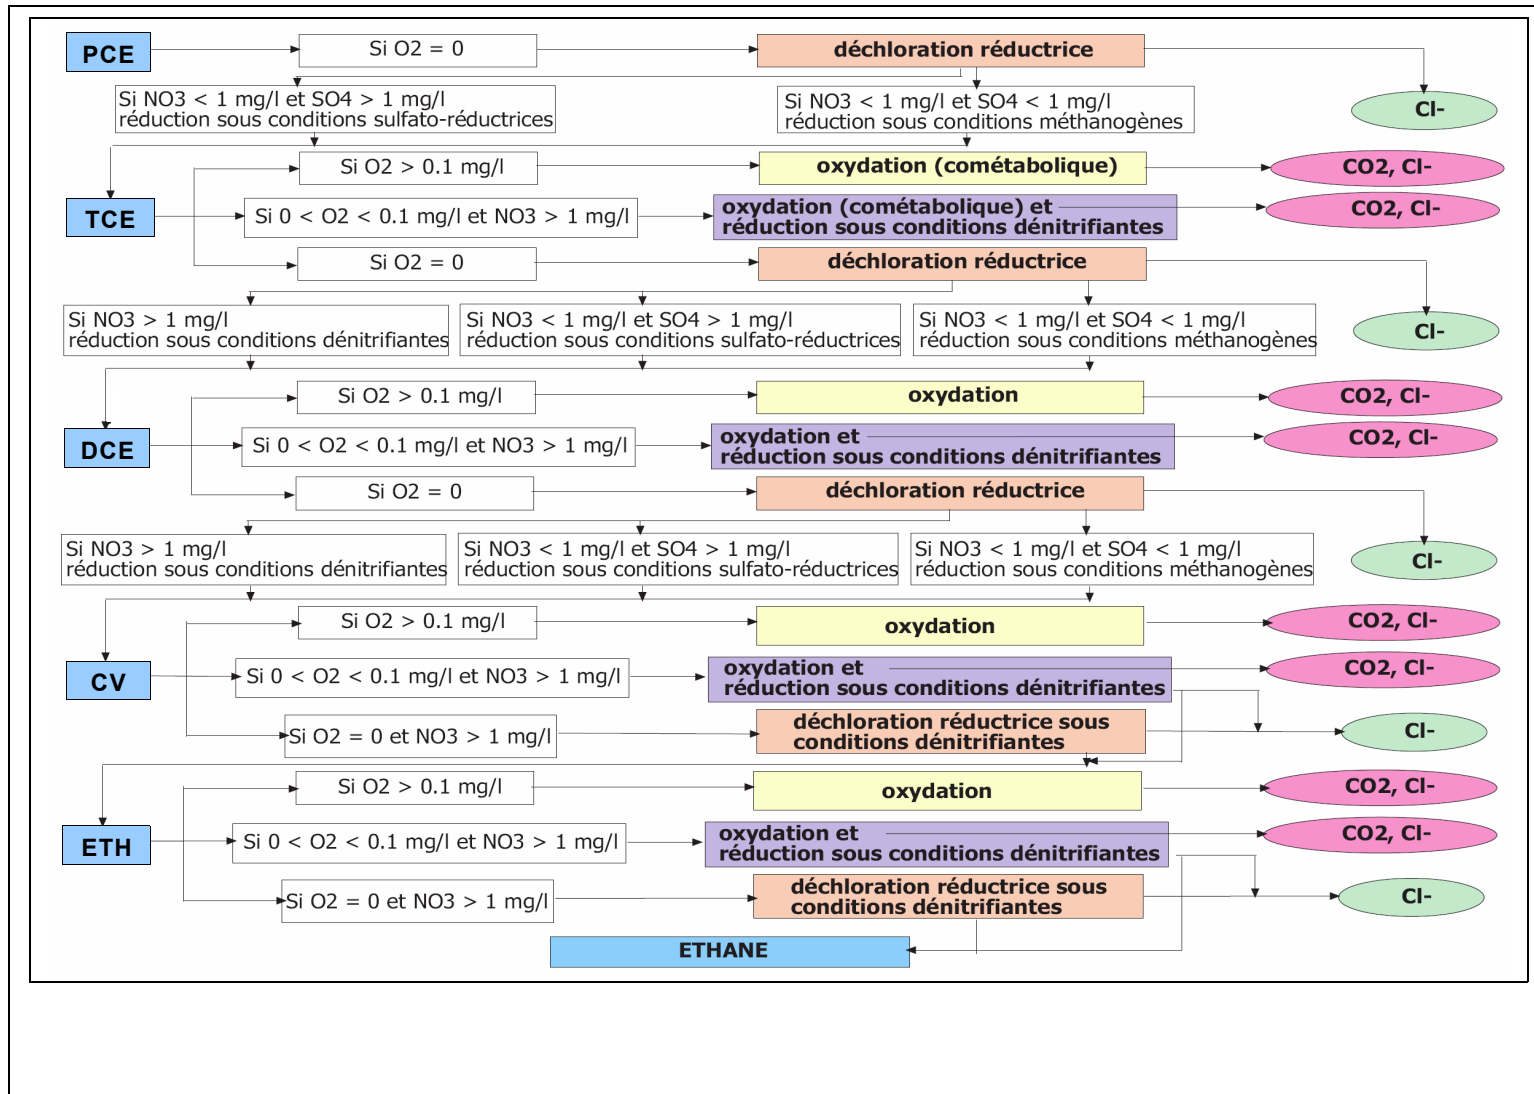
PCE

Si O2 = 0

déchloration réductrice

Cl-

Si NO3 < 1 mg/l et SO4 > 1 mg/l
réduction sous conditions sulfato-réductrices

Si NO3 < 1 mg/l et SO4 < 1 mg/l
réduction sous conditions méthanogènes

TCE

Si O2 > 0.1 mg/l

oxydation (cométabolique)

CO2, Cl-

Si 0 < O2 < 0.1 mg/l et NO3 > 1 mg/l

oxydation (cométabolique) et
réduction sous conditions dénitrifiantes

CO2, Cl-

Si O2 = 0

déchloration réductrice

Cl-

Si NO3 > 1 mg/l
réduction sous conditions dénitrifiantes

Si NO3 < 1 mg/l et SO4 > 1 mg/l
réduction sous conditions sulfato-réductrices

Si NO3 < 1 mg/l et SO4 < 1 mg/l
réduction sous conditions méthanogènes

DCE

Si O2 > 0.1 mg/l

oxydation

CO2, Cl-

Si 0 < O2 < 0.1 mg/l et NO3 > 1 mg/l

oxydation et
réduction sous conditions dénitrifiantes

CO2, Cl-

Si O2 = 0

déchloration réductrice

Cl-

Si NO3 > 1 mg/l
réduction sous conditions dénitrifiantes

Si NO3 < 1 mg/l et SO4 > 1 mg/l
réduction sous conditions sulfato-réductrices

Si NO3 < 1 mg/l et SO4 < 1 mg/l
réduction sous conditions méthanogènes

CV

Si O2 > 0.1 mg/l

oxydation

CO2, Cl-

Si 0 < O2 < 0.1 mg/l et NO3 > 1 mg/l

oxydation et
réduction sous conditions dénitrifiantes

CO2, Cl-

Si O2 = 0 et NO3 > 1 mg/l

déchloration réductrice sous
conditions dénitrifiantes

Cl-

ETH

Si O2 > 0.1 mg/l

oxydation

CO2, Cl-

Si 0 < O2 < 0.1 mg/l et NO3 > 1 mg/l

oxydation et
réduction sous conditions dénitrifiantes

CO2, Cl-

Si O2 = 0 et NO3 > 1 mg/l

déchloration réductrice sous
conditions dénitrifiantes

Cl-

ETHANE